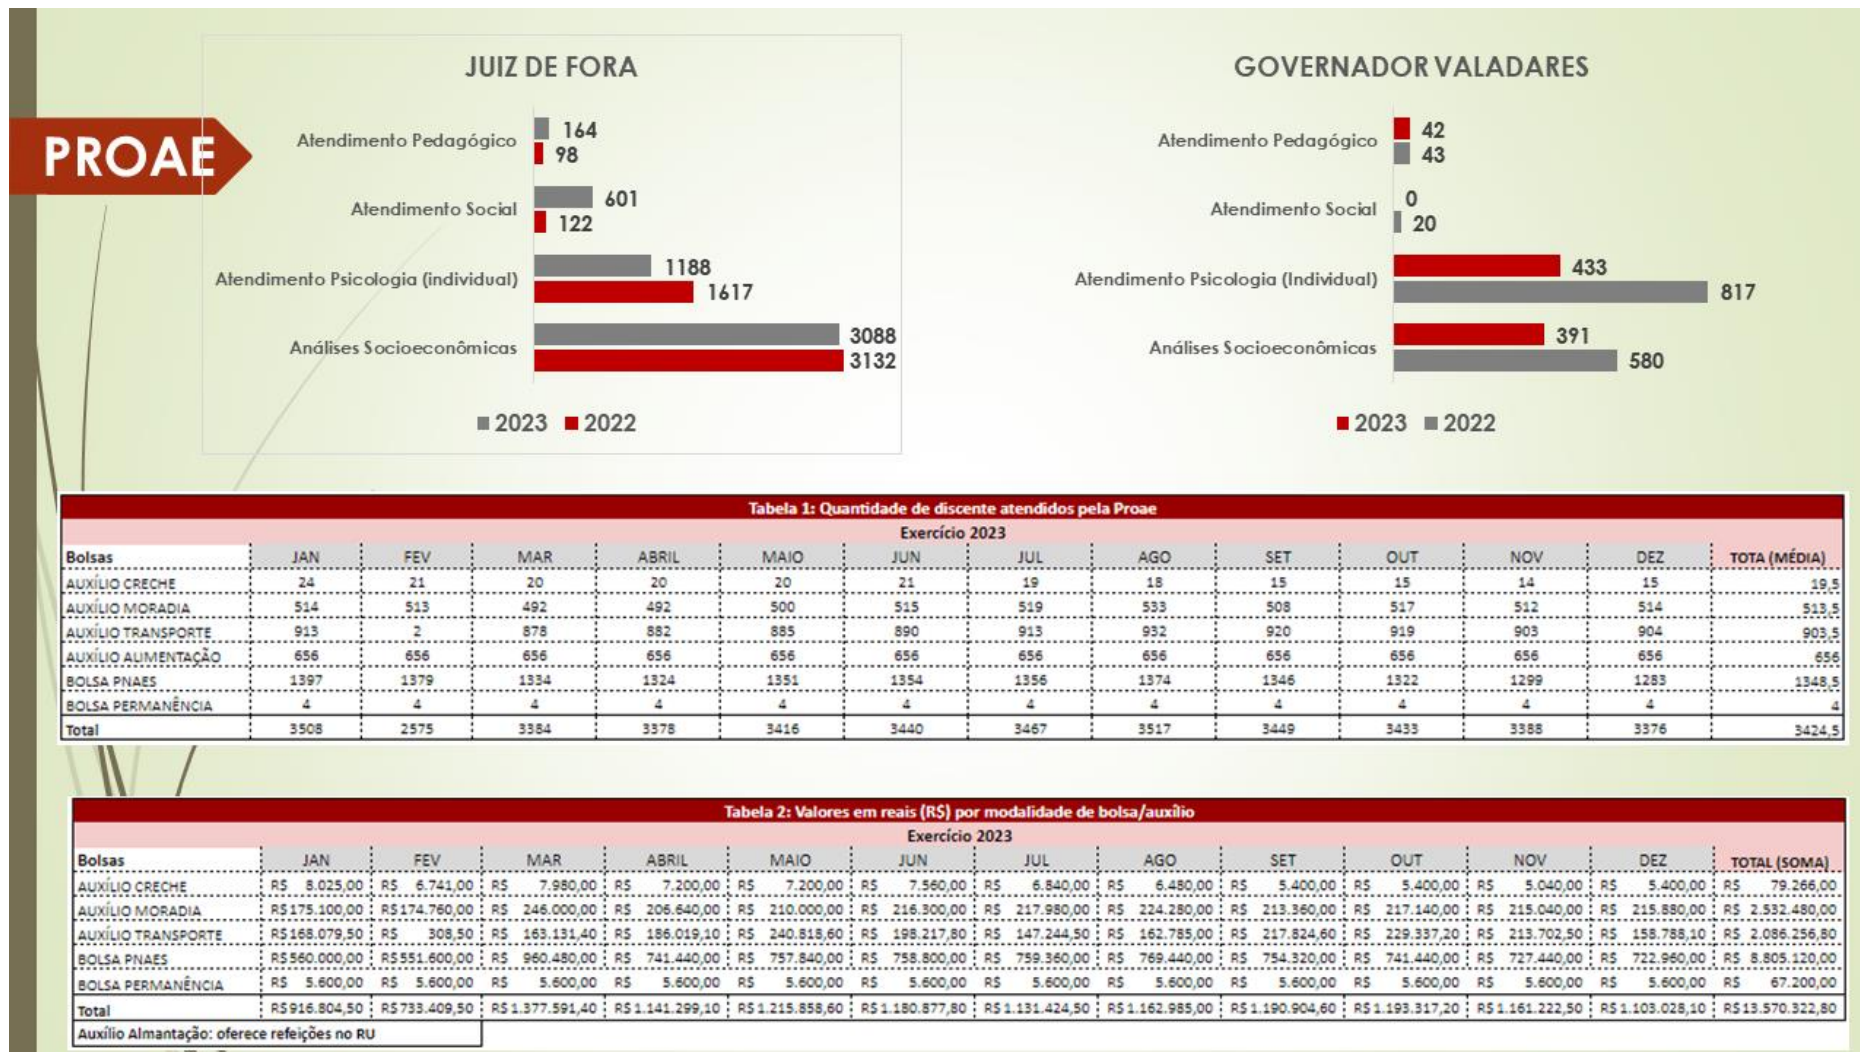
PROAE

JUIZ DE FORA

Atendimento Pedagógico 164 98

Atendimento Social 601 122

Atendimento Psicologia (individual) 1188 1617

Análises Socioeconômicas 3088 3132

2023 2022

GOVERNADOR VALADARES

Atendimento Pedagógico 42 43

Atendimento Social 0 20

Atendimento Psicologia (Individual) 433 817

Análises Socioeconômicas 391 580

2023 2022

Tabela 1: Quantidade de discente atendidos pela Proae
Exercício 2023

| Bolsas | JAN | FEV | MAR | ABRIL | MAIO | JUN | JUL | AGO | SET | OUT | NOV | DEZ | TOTA (MÉDIA) |
|---|---|---|---|---|---|---|---|---|---|---|---|---|---|
| AUXÍLIO CRECHE | 24 | 21 | 20 | 20 | 20 | 21 | 19 | 18 | 15 | 15 | 14 | 15 | 19,5 |
| AUXÍLIO MORADIA | 514 | 513 | 492 | 492 | 500 | 515 | 519 | 533 | 508 | 517 | 512 | 514 | 513,5 |
| AUXÍLIO TRANSPORTE | 913 | 2 | 878 | 882 | 885 | 890 | 913 | 932 | 920 | 919 | 903 | 904 | 903,5 |
| AUXÍLIO ALIMENTAÇÃO | 656 | 656 | 656 | 656 | 656 | 656 | 656 | 656 | 656 | 656 | 656 | 656 | 656 |
| BOLSA PNAES | 1397 | 1379 | 1334 | 1324 | 1351 | 1354 | 1356 | 1374 | 1346 | 1322 | 1299 | 1283 | 1348,5 |
| BOLSA PERMANÊNCIA | 4 | 4 | 4 | 4 | 4 | 4 | 4 | 4 | 4 | 4 | 4 | 4 | 4 |
| Total | 3508 | 2575 | 3384 | 3378 | 3416 | 3440 | 3467 | 3517 | 3449 | 3433 | 3388 | 3376 | 3424,5 |

Tabela 2: Valores em reais (R$) por modalidade de bolsa/auxílio
Exercício 2023

| Bolsas | JAN | FEV | MAR | ABRIL | MAIO | JUN | JUL | AGO | SET | OUT | NOV | DEZ | TOTAL (SOMA) |
|---|---|---|---|---|---|---|---|---|---|---|---|---|---|
| AUXÍLIO CRECHE | R$ 8.025,00 | R$ 6.741,00 | R$ 7.980,00 | R$ 7.200,00 | R$ 7.200,00 | R$ 7.560,00 | R$ 6.840,00 | R$ 6.480,00 | R$ 5.400,00 | R$ 5.400,00 | R$ 5.040,00 | R$ 5.400,00 | R$ 79.266,00 |
| AUXÍLIO MORADIA | R$175.100,00 | R$174.760,00 | R$ 246.000,00 | R$ 206.640,00 | R$ 210.000,00 | R$ 216.300,00 | R$ 217.980,00 | R$ 224.280,00 | R$ 213.360,00 | R$ 217.140,00 | R$ 215.040,00 | R$ 215.880,00 | R$ 2.532.480,00 |
| AUXÍLIO TRANSPORTE | R$168.079,50 | R$ 308,50 | R$ 163.131,40 | R$ 186.019,10 | R$ 240.818,60 | R$ 198.217,80 | R$ 147.244,50 | R$ 162.785,00 | R$ 217.824,60 | R$ 229.337,20 | R$ 213.702,50 | R$ 158.788,10 | R$ 2.086.256,80 |
| BOLSA PNAES | R$560.000,00 | R$551.600,00 | R$ 960.480,00 | R$ 741.440,00 | R$ 757.840,00 | R$ 758.800,00 | R$ 759.360,00 | R$ 769.440,00 | R$ 754.320,00 | R$ 741.440,00 | R$ 727.440,00 | R$ 722.960,00 | R$ 8.805.120,00 |
| BOLSA PERMANÊNCIA | R$ 5.600,00 | R$ 5.600,00 | R$ 5.600,00 | R$ 5.600,00 | R$ 5.600,00 | R$ 5.600,00 | R$ 5.600,00 | R$ 5.600,00 | R$ 5.600,00 | R$ 5.600,00 | R$ 5.600,00 | R$ 5.600,00 | R$ 67.200,00 |
| Total | R$916.804,50 | R$733.409,50 | R$1.377.591,40 | R$1.141.299,10 | R$1.215.858,60 | R$1.180.877,80 | R$1.131.424,50 | R$1.162.985,00 | R$1.190.904,60 | R$1.193.317,20 | R$1.161.222,50 | R$1.103.028,10 | R$13.570.322,80 |

Auxílio Almantação: oferece refeições no RU